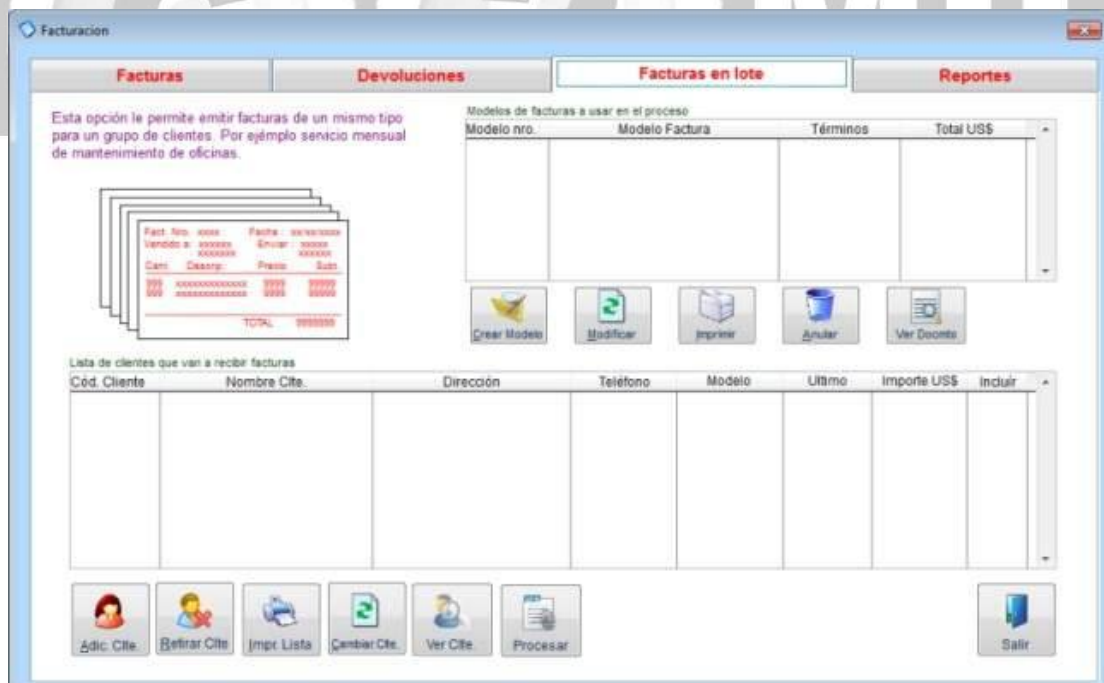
Facturacion

Facturas | Devoluciones | Facturas en lote | Reportes

Esta opción le permite emitir facturas de un mismo tipo para un grupo de clientes. Por ejémplo servicio mensual de mantenimiento de oficinas.

Fact. Nro. xxxxx Fecha : xx/xx/xxxx
Vendido a: xxxxxx Enviar : xxxxx
xxxxxxx xxxxxx
Cant. Descrip. Precio Subt.
999 xxxxxxxxxxxxx 9999 99999
999 xxxxxxxxxxxxx 9999 99999
TOTAL 9999999

Modelos de facturas a usar en el proceso

| Modelo nro. | Modelo Factura | Términos | Total US$ |
|---|---|---|---|

Crear Modelo | Modificar | Imprimir | Anular | Ver Docmto

Lista de clientes que van a recibir facturas

| Cód. Cliente | Nombre Clte. | Dirección | Teléfono | Modelo | Ultimo | Importe US$ | Incluir |
|---|---|---|---|---|---|---|---|

Adic. Clte. | Retirar Clte | Impr. Lista | Cambiar Clte. | Ver Clte | Procesar | Salir